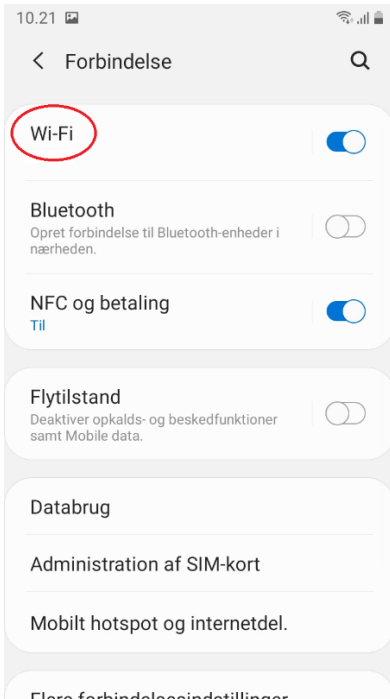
10.21

Forbindelse

Wi-Fi

Bluetooth
Opret forbindelse til Bluetooth-enheder i nærheden.

NFC og betaling
Til

Flytilstand
Deaktiver opkalds- og beskedfunktioner samt Mobile data.

Databrug

Administration af SIM-kort

Mobilt hotspot og internetdel.

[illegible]